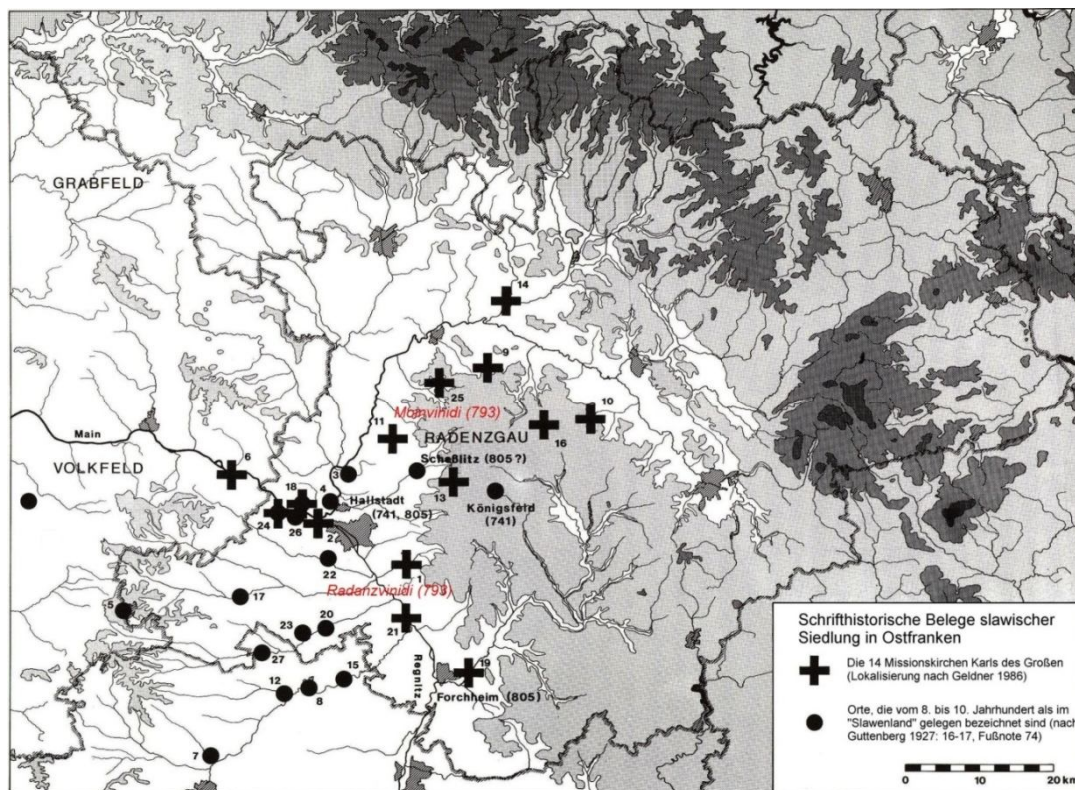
GRABFELD

14

9

25

10

Moinvinidi (793)

11

16

Main

RADENZGAU

VOLKFELD

6

3

Scheßlitz (805 ?)

18

4

13

Hallstadt

Königsfeld

24

26

(741, 805)

(741)

2

22

Radanzwinidi (793)

17

5

20

23

21

27

Regnitz

19

15

12

8

Forchheim (805)

7

Schrifthistorische Belege slawischer Siedlung in Ostfranken

Die 14 Missionskirchen Karls des Großen (Lokalisierung nach Geldner 1986)

Orte, die vom 8. bis 10. Jahrhundert als im "Slawenland" gelegen bezeichnet sind (nach Guttenberg 1927: 16-17, Fußnote 74)

0 10 20 km